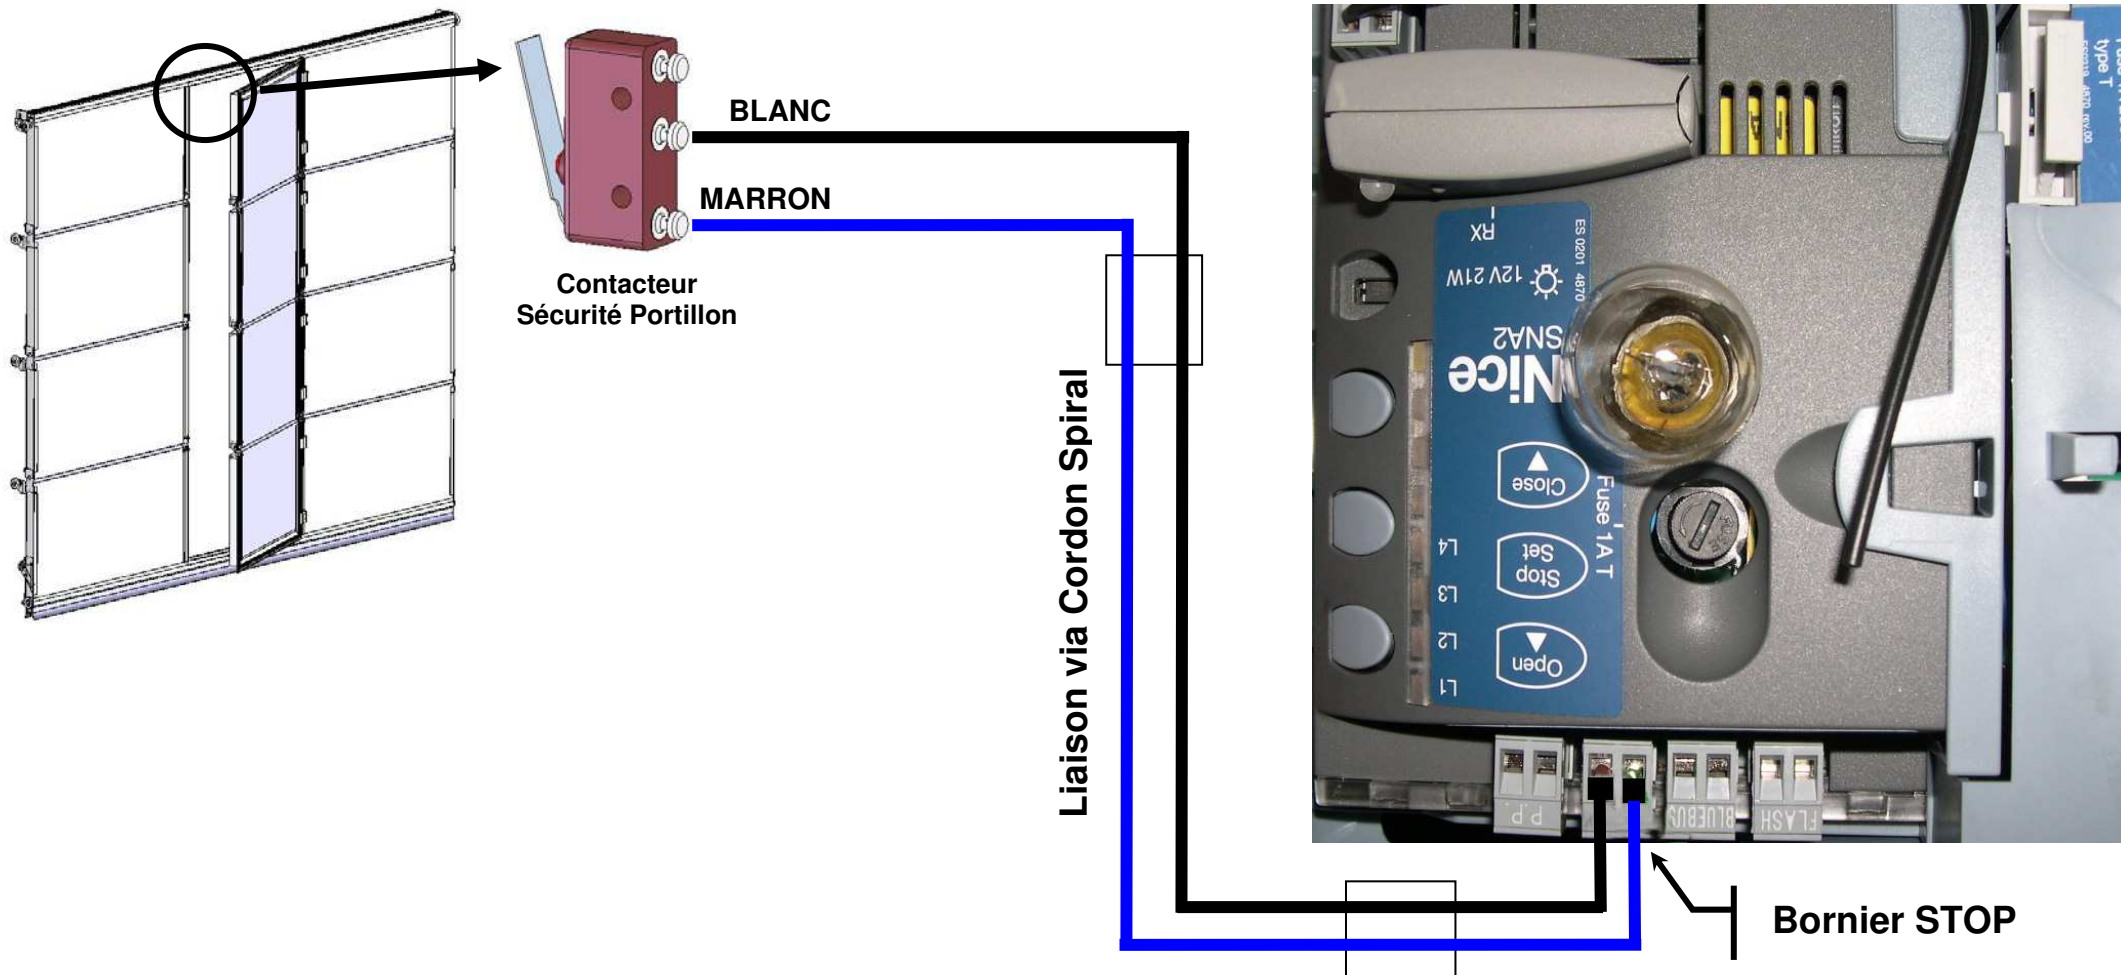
BLANC

MARRON

Contacteur Sécurité Portillon

Liaison via Cordon Spiral

RX

ES 0201 4870

12V 21W

SNA2

Nice

Close

Fuse 1A T

Stop Set

Open

L4

L3

L2

L1

type T

P.P.

BLUEBUS

FLASH

Bornier STOP